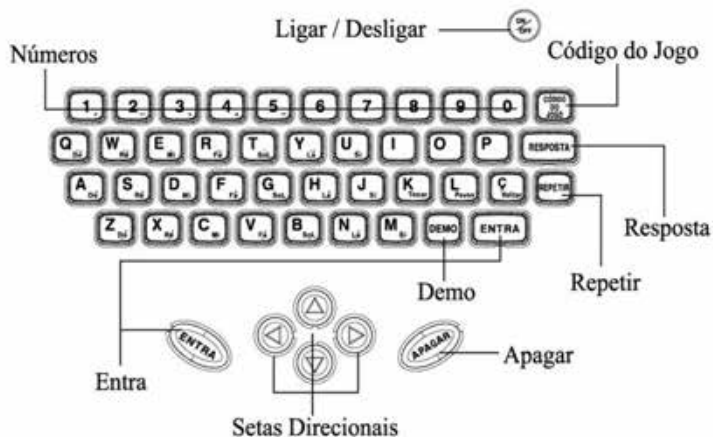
Ligar / Desligar

Números

Código do Jogo

1 2 3 4 5 6 7 8 9 0 CÓDIGO DO JOGO

Q W E R T Y U I O P RESPOSTA

A S D F G H J K L Ç REPETIR

Z X C V B N M DEMO ENTRA

Resposta

Repetir

Demo

ENTRA

APAGAR

Apagar

Entra

Setas Direcionais